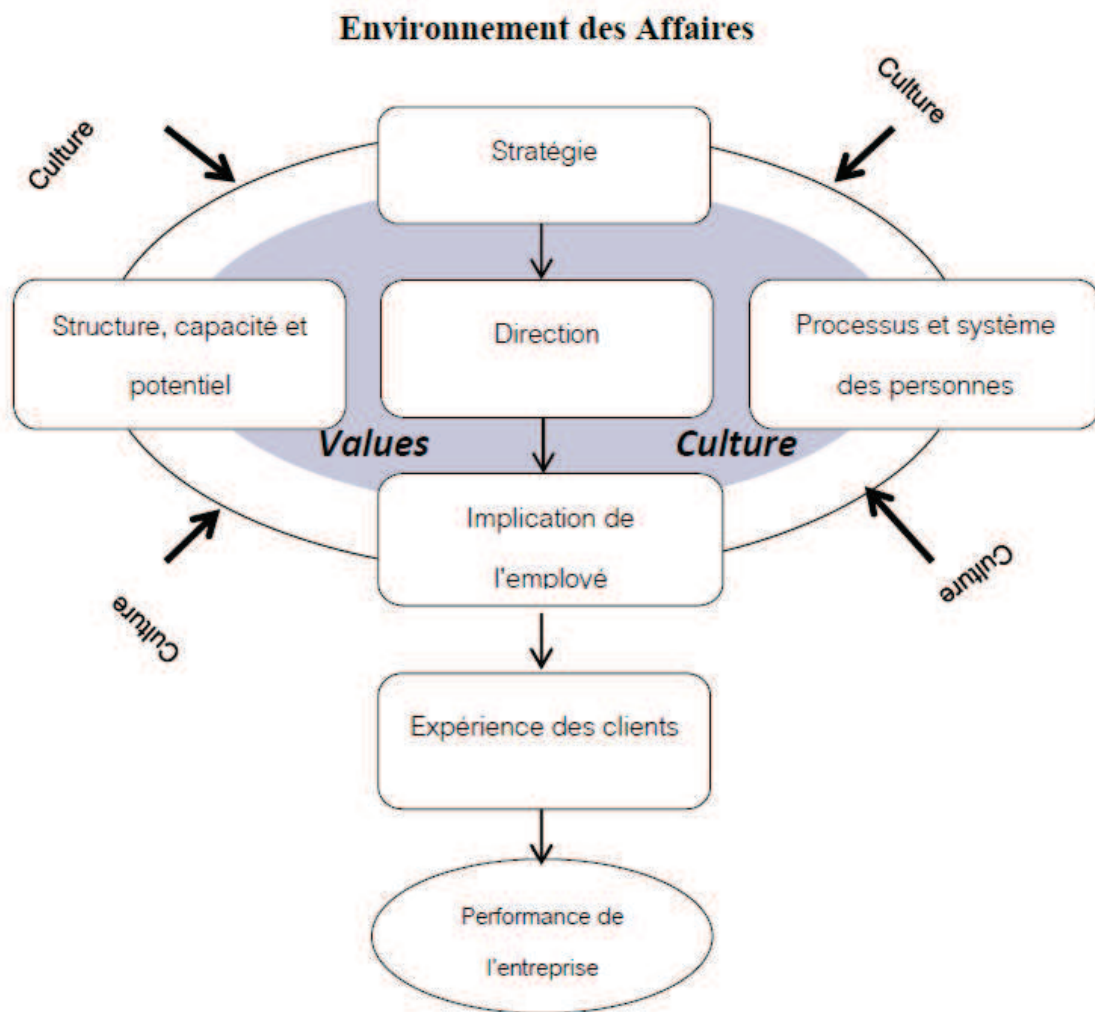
Environnement des Affaires

Culture

Culture

Stratégie

Structure, capacité et potentiel

Direction

Processus et système des personnes

Values

Culture

Implication de l'employé

Culture

Culture

Expérience des clients

Performance de l'entreprise